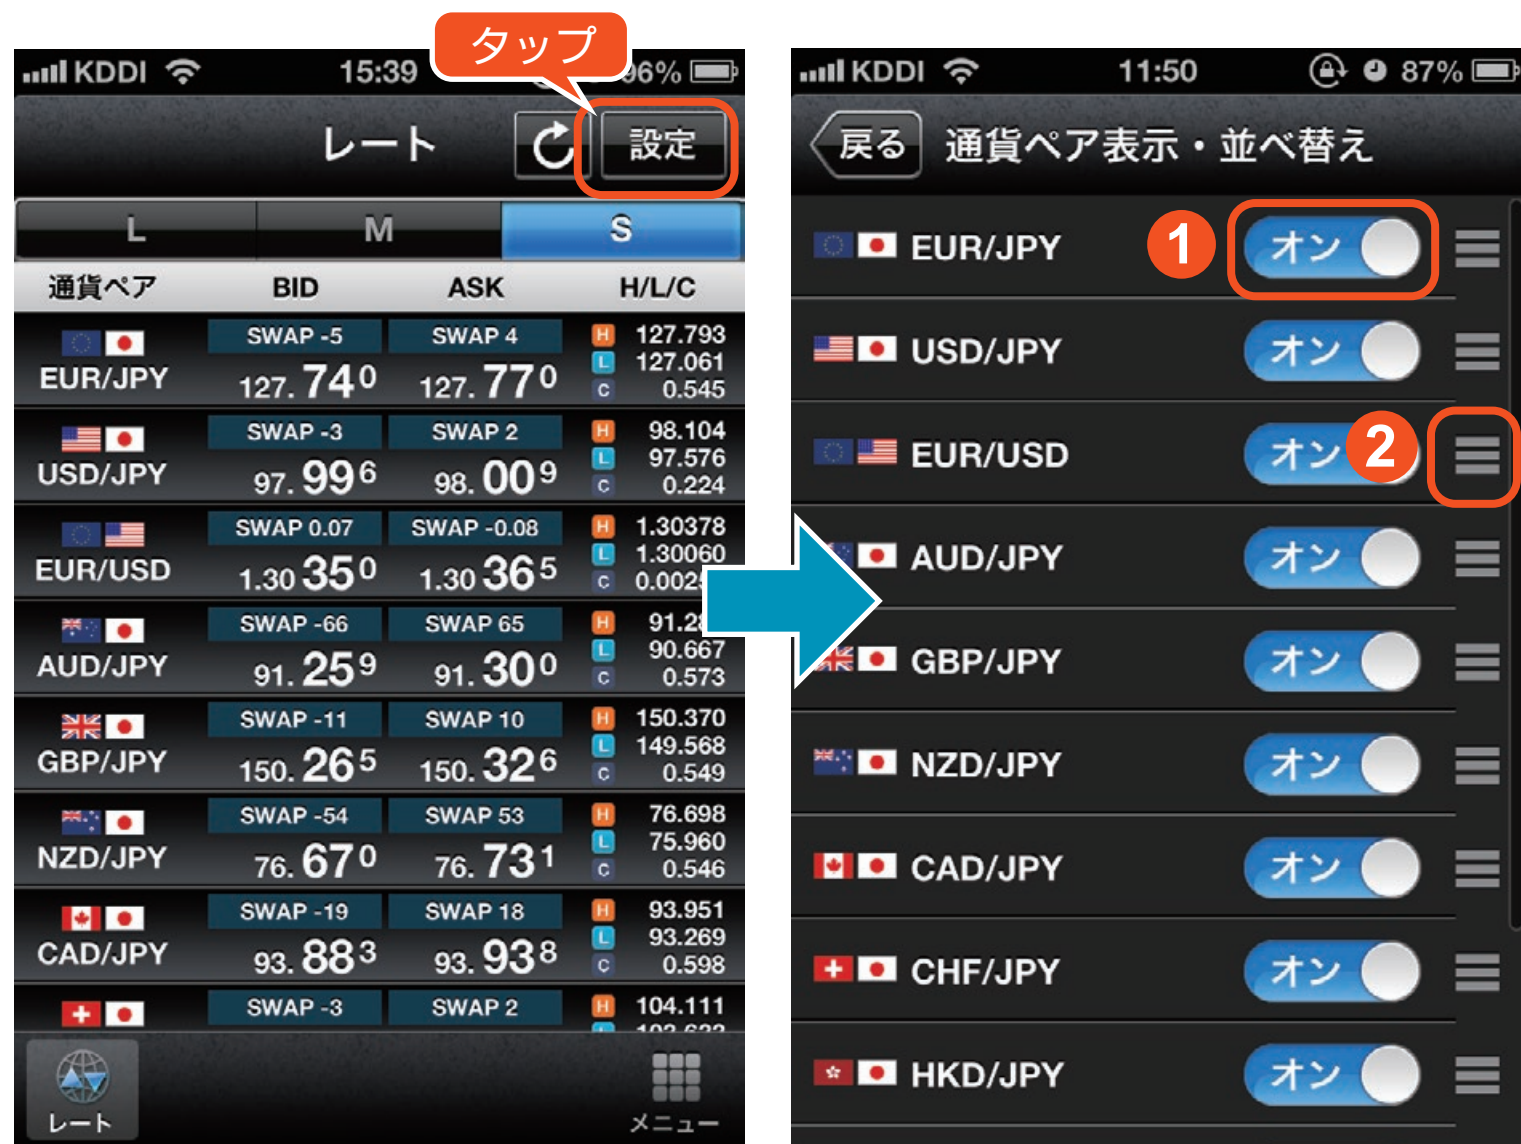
KDDI 15:39 タップ 96%

レート 設定

L M S

| 通貨ペア | BID | ASK | H/L/C |
|---|---|---|---|
| EUR/JPY | SWAP -5 127.740 | SWAP 4 127.770 | H 127.793 L 127.061 C 0.545 |
| USD/JPY | SWAP -3 97.996 | SWAP 2 98.009 | H 98.104 L 97.576 C 0.224 |
| EUR/USD | SWAP 0.07 1.30350 | SWAP -0.08 1.30365 | H 1.30378 L 1.30060 C 0.002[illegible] |
| AUD/JPY | SWAP -66 91.259 | SWAP 65 91.300 | H 91.2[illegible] L 90.667 C 0.573 |
| GBP/JPY | SWAP -11 150.265 | SWAP 10 150.326 | H 150.370 L 149.568 C 0.549 |
| NZD/JPY | SWAP -54 76.670 | SWAP 53 76.731 | H 76.698 L 75.960 C 0.546 |
| CAD/JPY | SWAP -19 93.883 | SWAP 18 93.938 | H 93.951 L 93.269 C 0.598 |
| | SWAP -3 | SWAP 2 | H 104.111 L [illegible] |

レート メニュー

KDDI 11:50 87%

戻る 通貨ペア表示・並べ替え

EUR/JPY 1 オン
USD/JPY オン
EUR/USD オン 2
AUD/JPY オン
GBP/JPY オン
NZD/JPY オン
CAD/JPY オン
CHF/JPY オン
HKD/JPY オン